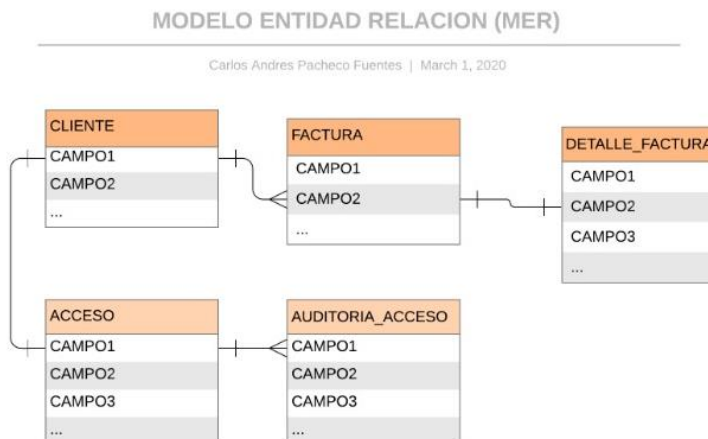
MODELO ENTIDAD RELACION (MER)

Carlos Andres Pacheco Fuentes | March 1, 2020

CLIENTE
CAMPO1
CAMPO2
...

FACTURA
CAMPO1
CAMPO2
...

DETALLE_FACTURA
CAMPO1
CAMPO2
CAMPO3
...

ACCESO
CAMPO1
CAMPO2
CAMPO3
...

AUDITORIA_ACCESO
CAMPO1
CAMPO2
CAMPO3
...